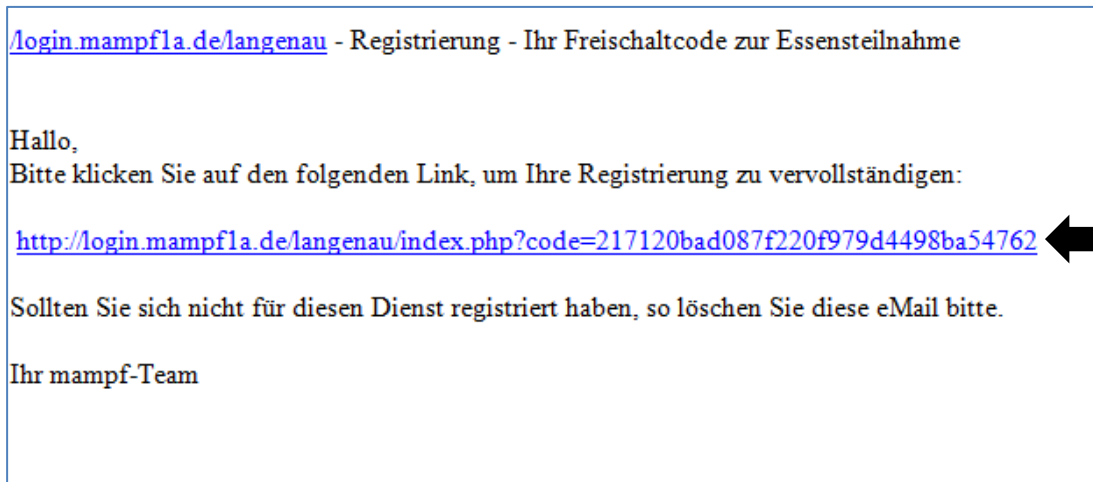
/login.mampf1a.de/langenau - Registrierung - Ihr Freischaltcode zur Essensteilnahme

Hallo,
Bitte klicken Sie auf den folgenden Link, um Ihre Registrierung zu vervollständigen:

http://login.mampf1a.de/langenau/index.php?code=217120bad087f220f979d4498ba54762

Sollten Sie sich nicht für diesen Dienst registriert haben, so löschen Sie diese eMail bitte.

Ihr mampf-Team